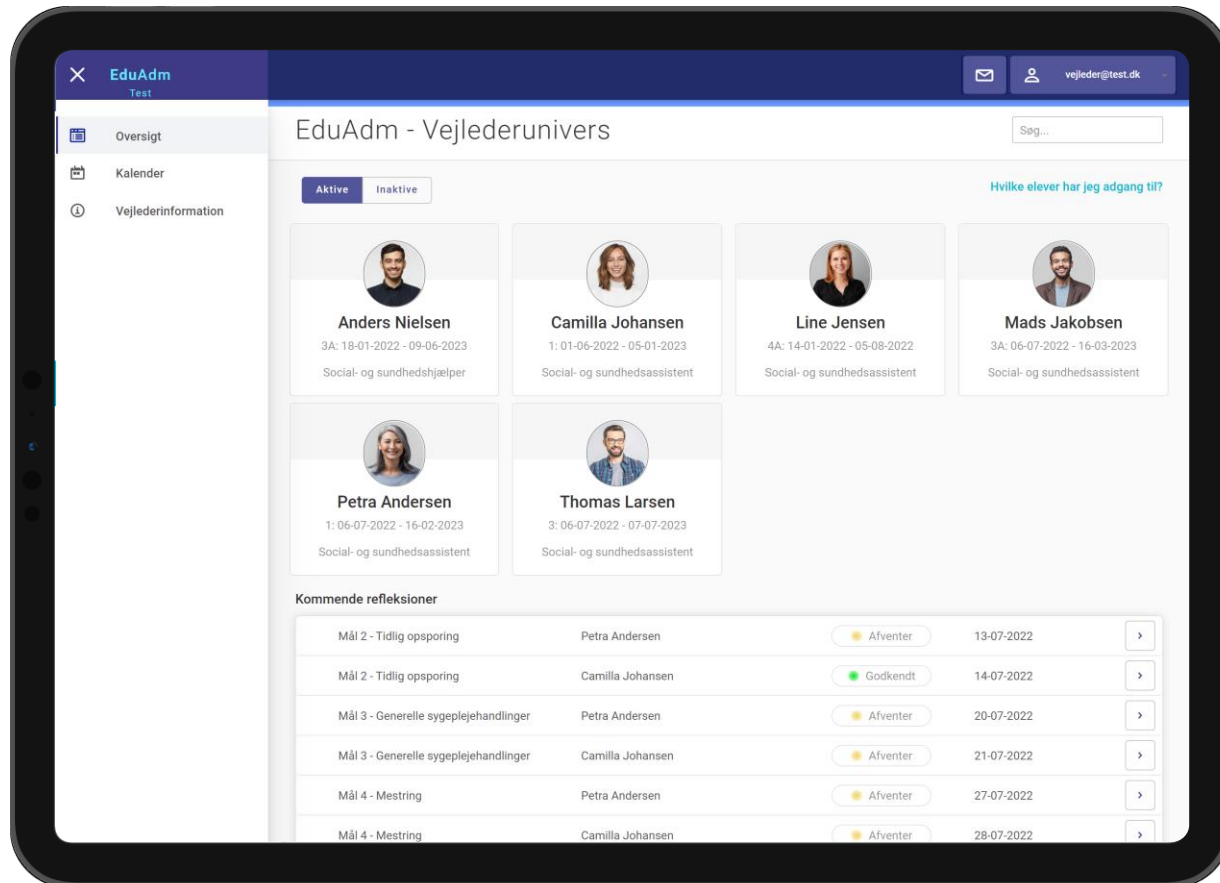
EduAdm
Test

vejleder@test.dk

Oversigt
Kalender
Vejlederinformation

EduAdm - Vejlederunivers

Søg...

Aktive Inaktive

Hvilke elever har jeg adgang til?

Anders Nielsen
3A: 18-01-2022 - 09-06-2023
Social- og sundhedshjælper

Camilla Johansen
1: 01-06-2022 - 05-01-2023
Social- og sundhedsassistent

Line Jensen
4A: 14-01-2022 - 05-08-2022
Social- og sundhedsassistent

Mads Jakobsen
3A: 06-07-2022 - 16-03-2023
Social- og sundhedsassistent

Petra Andersen
1: 06-07-2022 - 16-02-2023
Social- og sundhedsassistent

Thomas Larsen
3: 06-07-2022 - 07-07-2023
Social- og sundhedsassistent

Kommende refleksioner

| | | | |
|---|---|---|---|
| Mål 2 - Tidlig opsporing | Petra Andersen | Afventer | 13-07-2022 |
| Mål 2 - Tidlig opsporing | Camilla Johansen | Godkendt | 14-07-2022 |
| Mål 3 - Generelle sygeplejehandlinger | Petra Andersen | Afventer | 20-07-2022 |
| Mål 3 - Generelle sygeplejehandlinger | Camilla Johansen | Afventer | 21-07-2022 |
| Mål 4 - Mestring | Petra Andersen | Afventer | 27-07-2022 |
| Mål 4 - Mestring | Camilla Johansen | Afventer | 28-07-2022 |